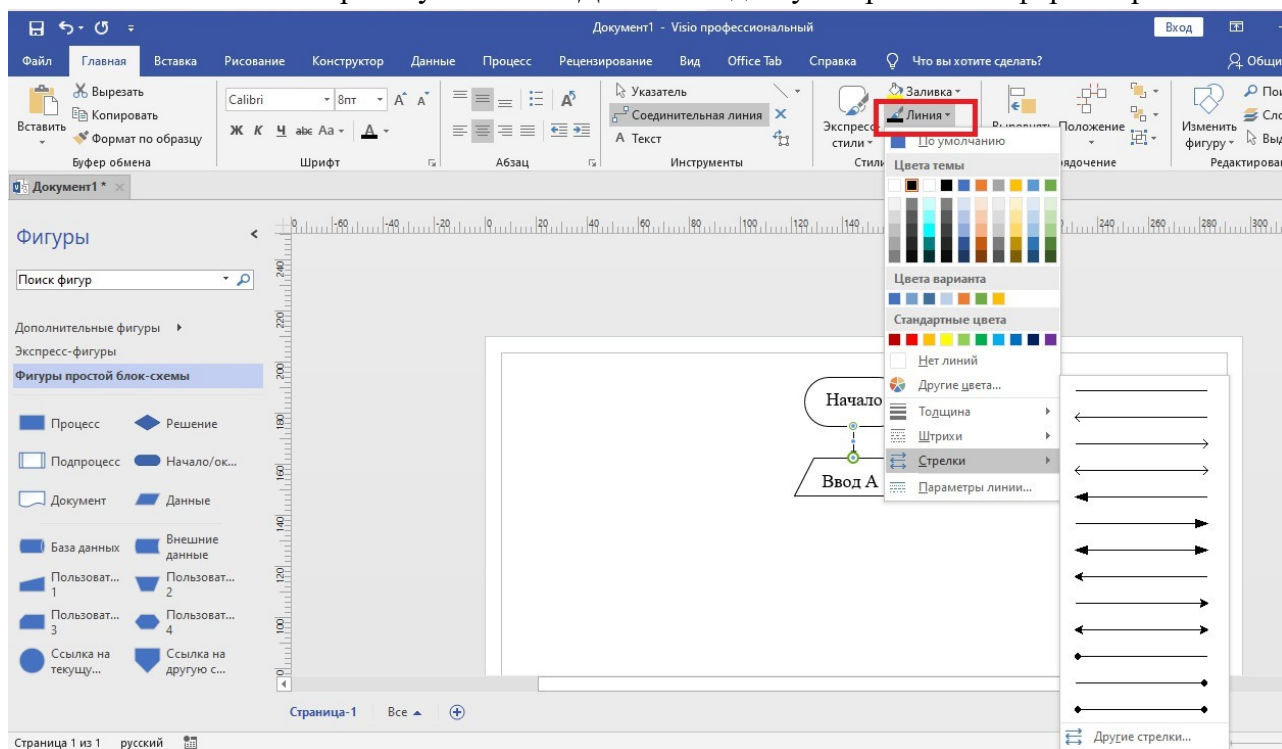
Документ1 - Visio профессиональный

Вход

Файл Главная Вставка Рисование Конструктор Данные Процесс Рецензирование Вид Office Tab Справка Что вы хотите сделать? Общий

Вставить
Вырезать
Копировать
Формат по образцу
Буфер обмена

Calibri 8пт
Ж К Ч abc Aa
Шрифт

Абзац

Указатель
Соединительная линия
A Текст
Инструменты

Экспресс-стили
Стили

Заливка
Линия

Выровнять Положение
Упорядочение

Изменить фигуру
Редактирование

Документ1 *

Фигуры

Поиск фигур

Дополнительные фигуры
Экспресс-фигуры
Фигуры простой блок-схемы

Процесс
Решение
Подпроцесс
Начало/ок...
Документ
Данные
База данных
Внешние данные
Пользоват... 1
Пользоват... 2
Пользоват... 3
Пользоват... 4
Ссылка на текущу...
Ссылка на другую с...

По умолчанию
Цвета темы
Цвета варианта
Стандартные цвета
Нет линий
Другие цвета...
Толщина
Штрихи
Стрелки
Параметры линии...

Начало
Ввод A

Другие стрелки...

Страница-1 Все

Страница 1 из 1 русский